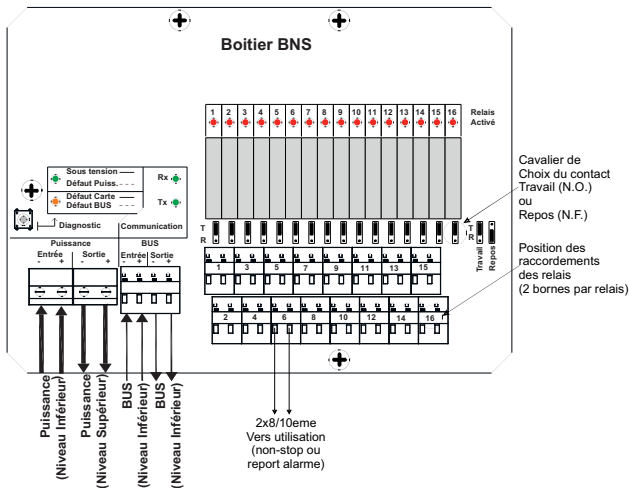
Boitier BNS

1 2 3 4 5 6 7 8 9 10 11 12 13 14 15 16

Relais Activé

Sous tension
Défaut Puiss.
Défaut Carte
Défaut BUS

Rx
Tx

Diagnostic

T
R

T
R

Travail
Repos

Cavalier de Choix du contact Travail (N.O.) ou Repos (N.F.)

Puissance
Entrée
- +
Sortie
- +

Communication
BUS
Entrée
- +
Sortie
- +

1 3 5 7 9 11 13 15

2 4 6 8 10 12 14 16

Position des raccordements des relais (2 bornes par relais)

Puissance (Niveau Inférieur)

Puissance (Niveau Supérieur)

BUS (Niveau Inférieur)

BUS (Niveau Inférieur)

2x8/10eme
Vers utilisation
(non-stop ou report alarme)